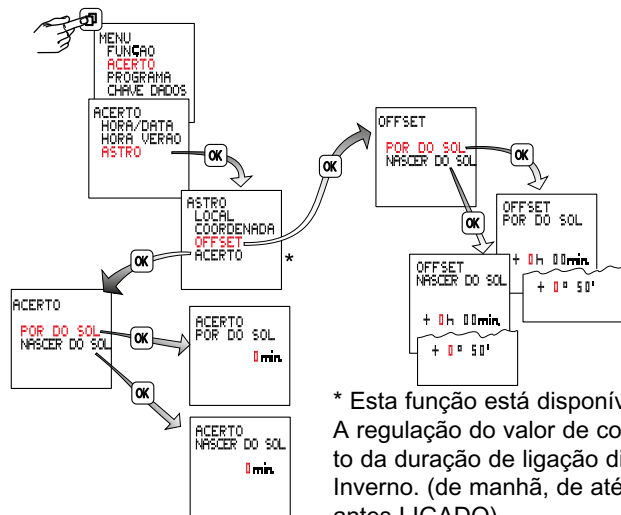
MENU
FUNÇAO
ACERTO
PROGRAMA
CHAVE DADOS

ACERTO
HORA/DATA
HORA VERAO
ASTRO

OK

ASTRO
LOCAL
COORDENADA
OFFSET
ACERTO

*

OK

OFFSET
POR DO SOL
NASCER DO SOL

OK

OFFSET
POR DO SOL

+ 0h 00min

+ 0° 50'

OK

OFFSET
NASCER DO SOL

+ 0h 00min

+ 0° 50'

OK

ACERTO

POR DO SOL
NASCER DO SOL

OK

ACERTO
POR DO SOL

0min

OK

ACERTO
NASCER DO SOL

0min

* Esta função está disponív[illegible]
A regulação do valor de co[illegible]
to da duração de ligação di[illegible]
Inverno. (de manhã, de até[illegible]
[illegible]